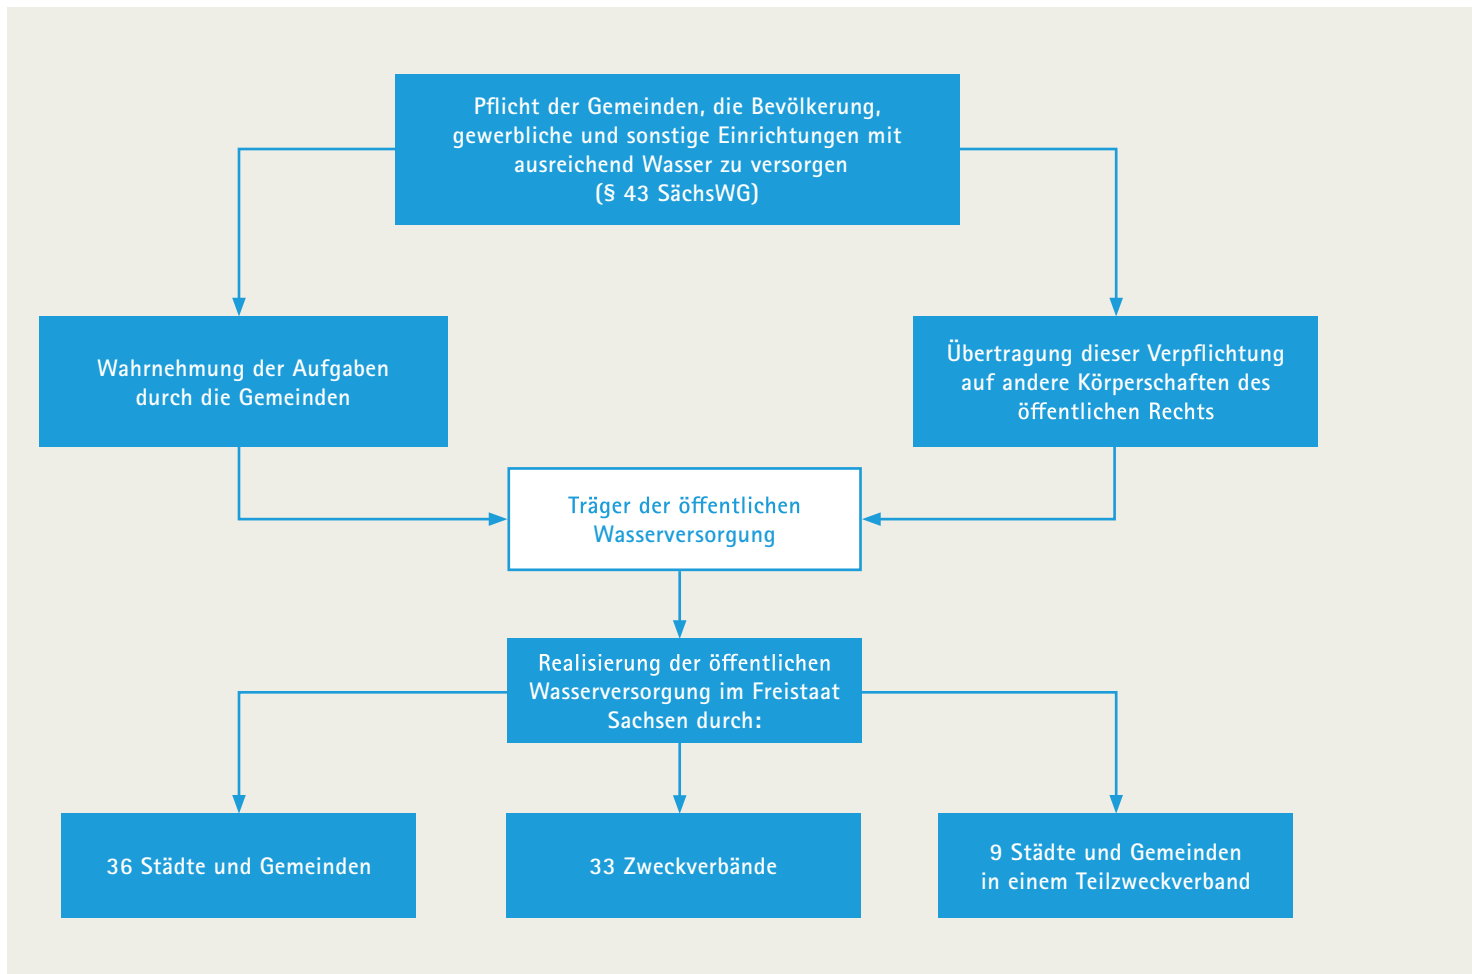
Pflicht der Gemeinden, die Bevölkerung, gewerbliche und sonstige Einrichtungen mit ausreichend Wasser zu versorgen (§ 43 SächsWG)

Wahrnehmung der Aufgaben durch die Gemeinden

Übertragung dieser Verpflichtung auf andere Körperschaften des öffentlichen Rechts

Träger der öffentlichen Wasserversorgung

Realisierung der öffentlichen Wasserversorgung im Freistaat Sachsen durch:

36 Städte und Gemeinden

33 Zweckverbände

9 Städte und Gemeinden in einem Teilzweckverband